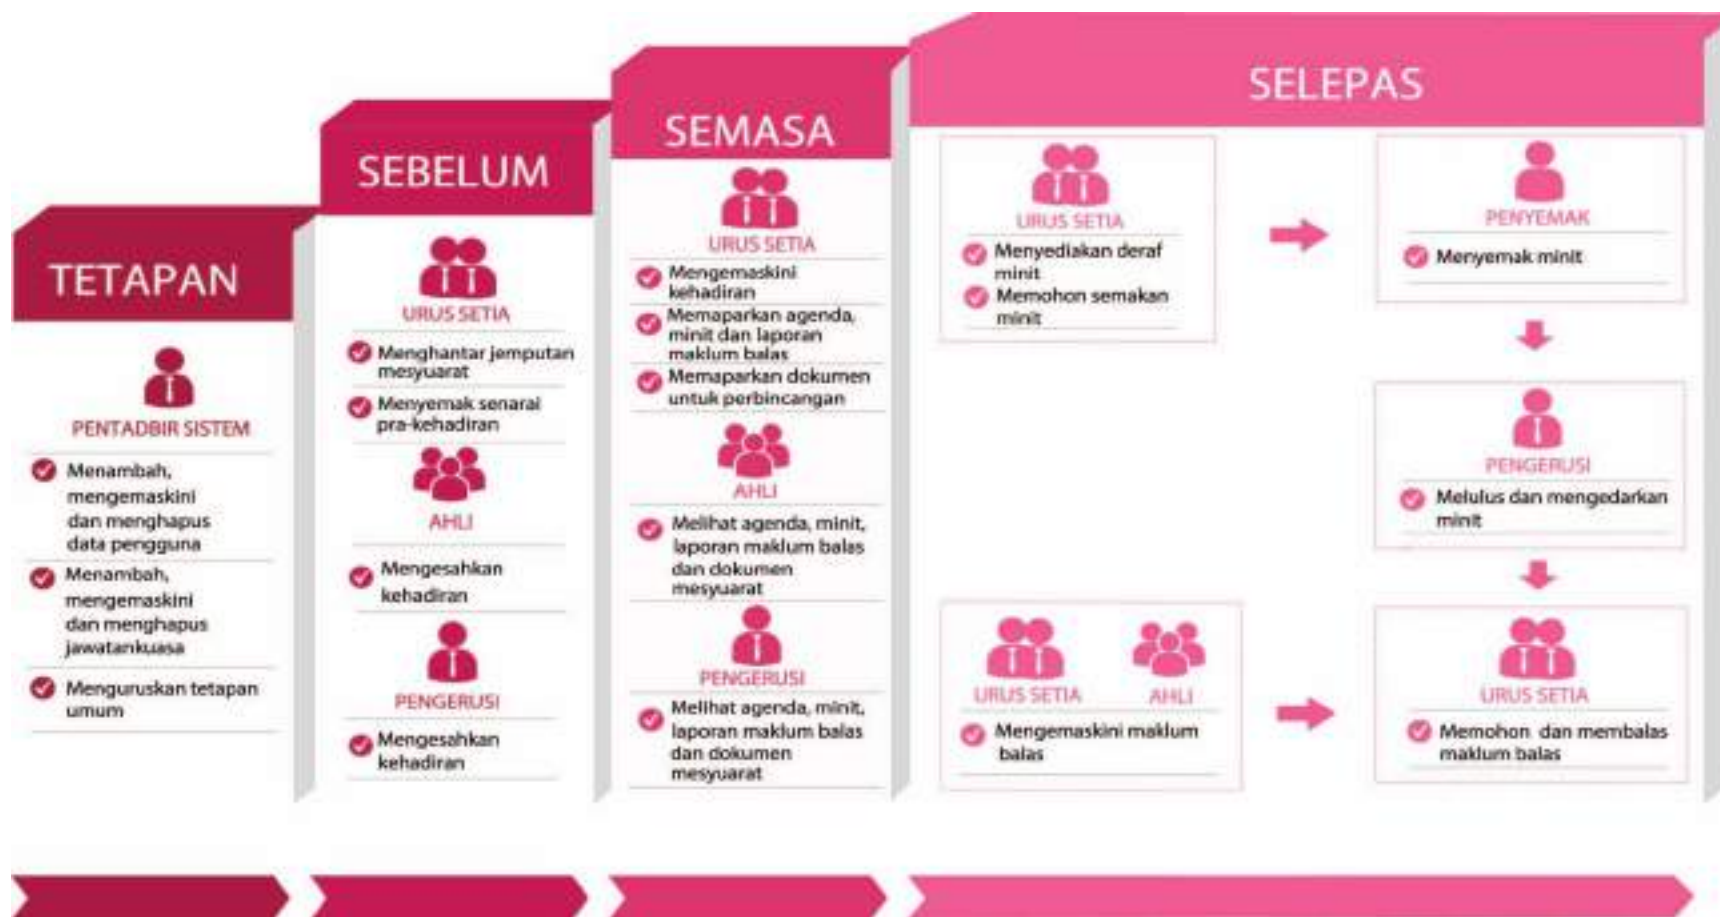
TETAPAN

PENTADBIR SISTEM

Menambah, mengemaskini dan menghapus data pengguna

Menambah, mengemaskini dan menghapus jawatankuasa

Menguruskan tetapan umum

SEBELUM

URUS SETIA

Menghantar jemputan mesyuarat

Menyemak senarai pra-kehadiran

AHLI

Mengesahkan kehadiran

PENGERUSI

Mengesahkan kehadiran

SEMASA

URUS SETIA

Mengemaskini kehadiran

Memaparkan agenda, minit dan laporan maklum balas

Memaparkan dokumen untuk perbincangan

AHLI

Melihat agenda, minit, laporan maklum balas dan dokumen mesyuarat

PENGERUSI

Melihat agenda, minit, laporan maklum balas dan dokumen mesyuarat

SELEPAS

URUS SETIA

Menyediakan deraf minit

Memohon semakan minit

PENYEMAK

Menyemak minit

PENGERUSI

Melulus dan mengedarkan minit

URUS SETIA

AHLI

Mengemaskini maklum balas

URUS SETIA

Memohon dan membalas maklum balas